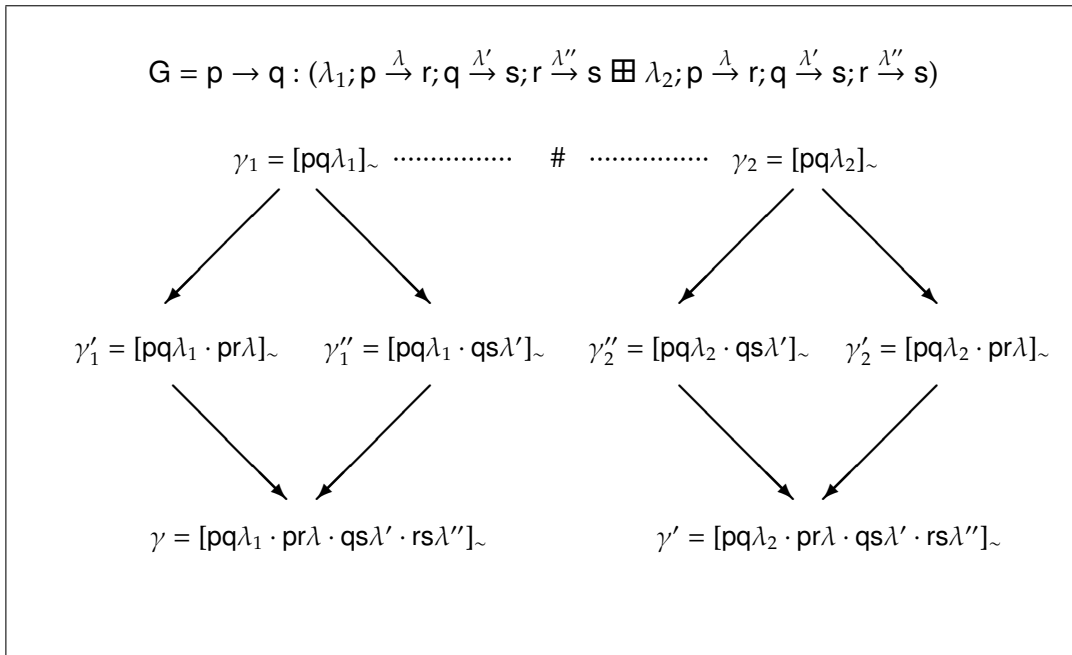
$G = p \rightarrow q : (\lambda_1; p \xrightarrow{\lambda} r; q \xrightarrow{\lambda'} s; r \xrightarrow{\lambda''} s \boxplus \lambda_2; p \xrightarrow{\lambda} r; q \xrightarrow{\lambda'} s; r \xrightarrow{\lambda''} s)$

$\gamma_1 = [pq\lambda_1]_\sim$ ............... # ............... $\gamma_2 = [pq\lambda_2]_\sim$

$\gamma_1' = [pq\lambda_1 \cdot pr\lambda]_\sim$ $\gamma_1'' = [pq\lambda_1 \cdot qs\lambda']_\sim$ $\gamma_2'' = [pq\lambda_2 \cdot qs\lambda']_\sim$ $\gamma_2' = [pq\lambda_2 \cdot pr\lambda]_\sim$

$\gamma = [pq\lambda_1 \cdot pr\lambda \cdot qs\lambda' \cdot rs\lambda'']_\sim$ $\gamma' = [pq\lambda_2 \cdot pr\lambda \cdot qs\lambda' \cdot rs\lambda'']_\sim$